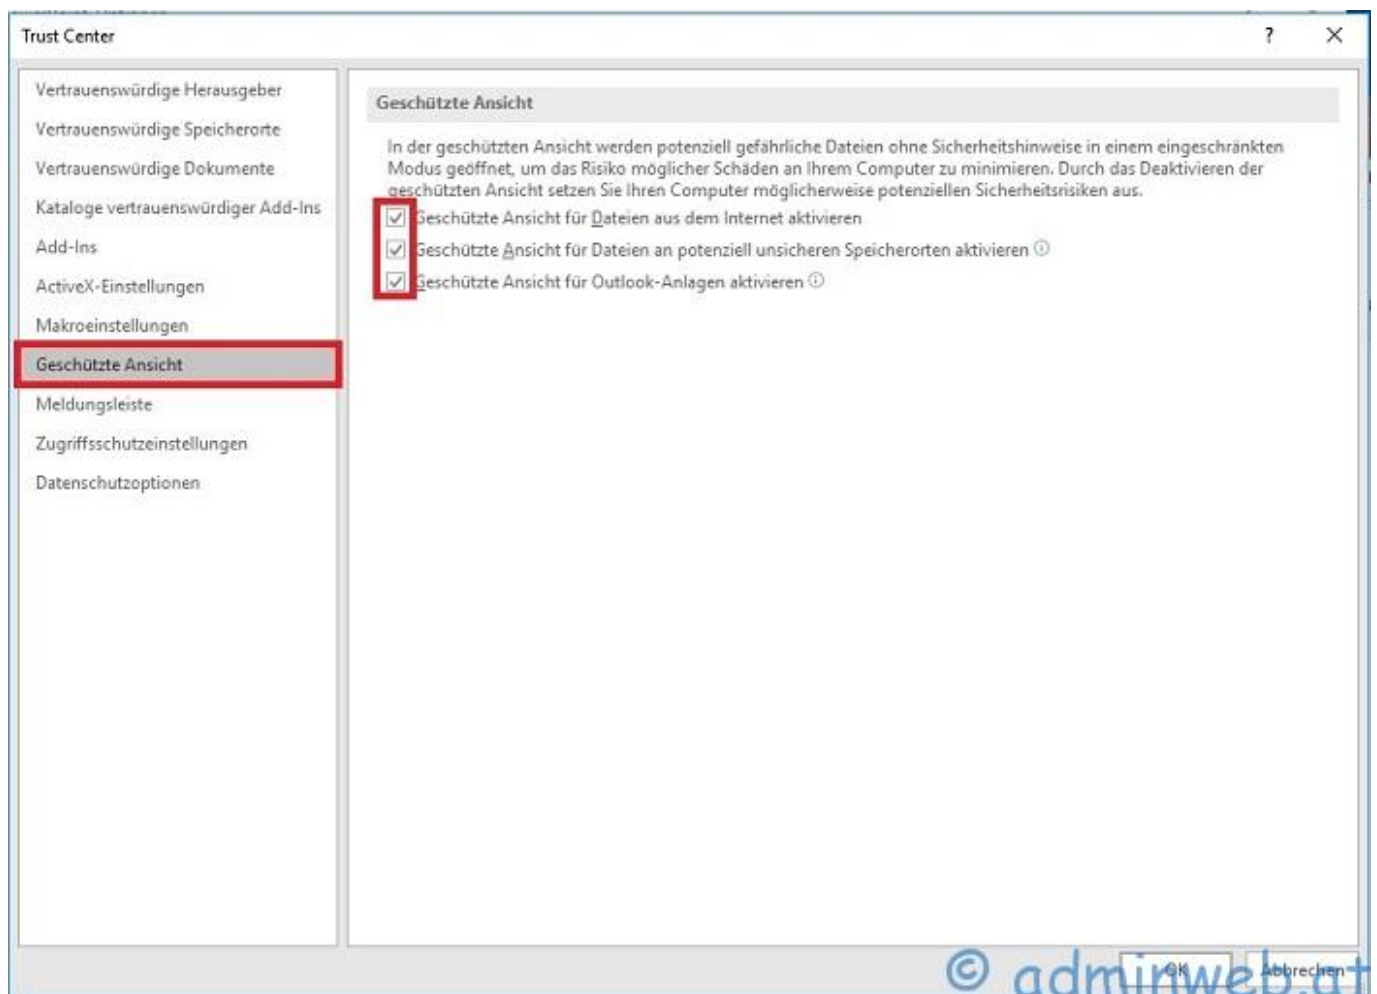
Trust Center

?

Vertrauenswürdige Herausgeber
Vertrauenswürdige Speicherorte
Vertrauenswürdige Dokumente
Kataloge vertrauenswürdiger Add-Ins
Add-Ins
ActiveX-Einstellungen
Makroeinstellungen
Geschützte Ansicht
Meldungsleiste
Zugriffsschutzeinstellungen
Datenschutzoptionen

Geschützte Ansicht

In der geschützten Ansicht werden potenziell gefährliche Dateien ohne Sicherheitshinweise in einem eingeschränkten Modus geöffnet, um das Risiko möglicher Schäden an Ihrem Computer zu minimieren. Durch das Deaktivieren der geschützten Ansicht setzen Sie Ihren Computer möglicherweise potenziellen Sicherheitsrisiken aus.

Geschützte Ansicht für Dateien aus dem Internet aktivieren
Geschützte Ansicht für Dateien an potenziell unsicheren Speicherorten aktivieren
Geschützte Ansicht für Outlook-Anlagen aktivieren

OK
Abbrechen

© adminweb.at